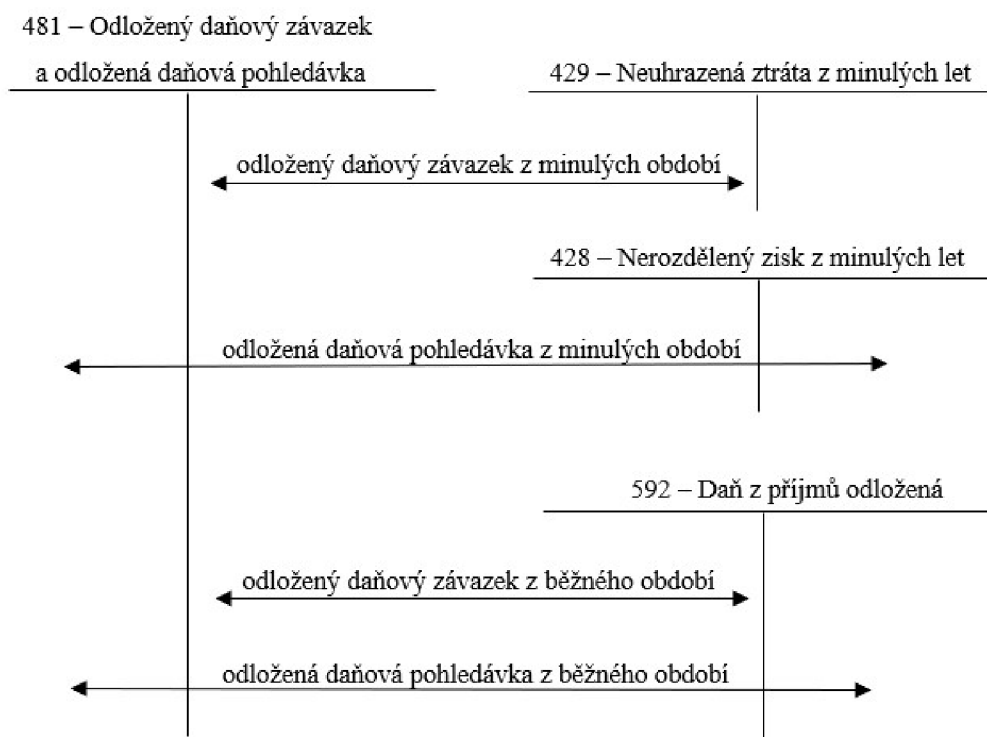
481 – Odložený daňový závazek a odložená daňová pohledávka

429 – Neuhrazená ztráta z minulých let

odložený daňový závazek z minulých období

428 – Nerozdělený zisk z minulých let

odložená daňová pohledávka z minulých období

592 – Daň z příjmů odložená

odložený daňový závazek z běžného období

odložená daňová pohledávka z běžného období